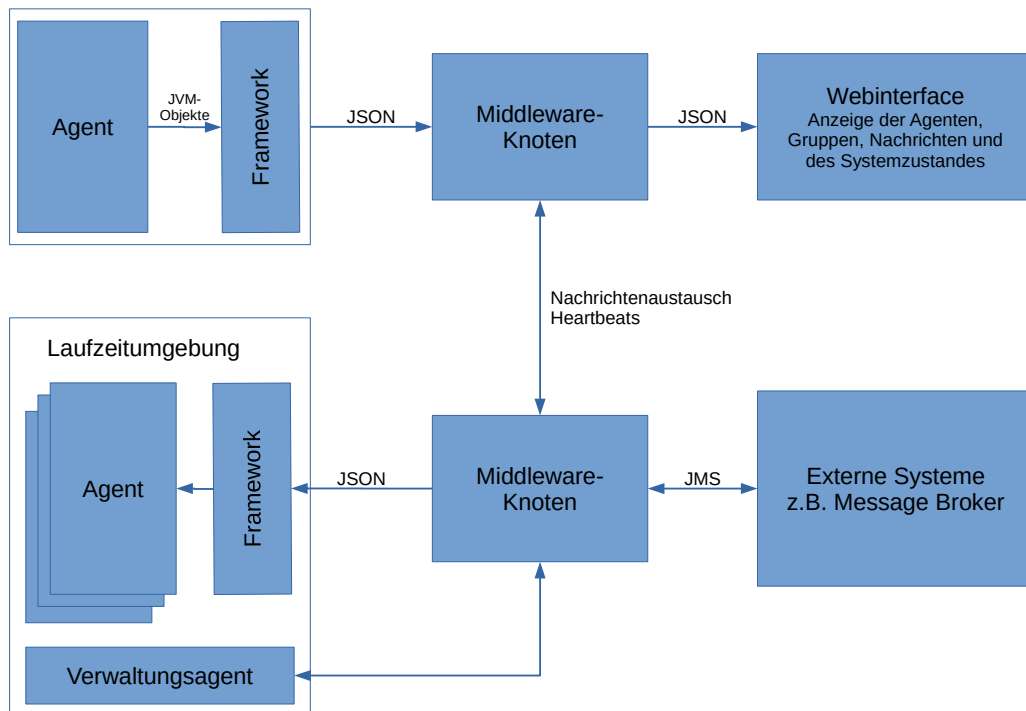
Agent

JVM-Objekte

Framework

JSON

Middleware-Knoten

JSON

Webinterface
Anzeige der Agenten, Gruppen, Nachrichten und des Systemzustandes

Nachrichtenaustausch
Heartbeats

Laufzeitumgebung

Agent

Framework

JSON

Middleware-Knoten

JMS

Externe Systeme
z.B. Message Broker

Verwaltungsagent